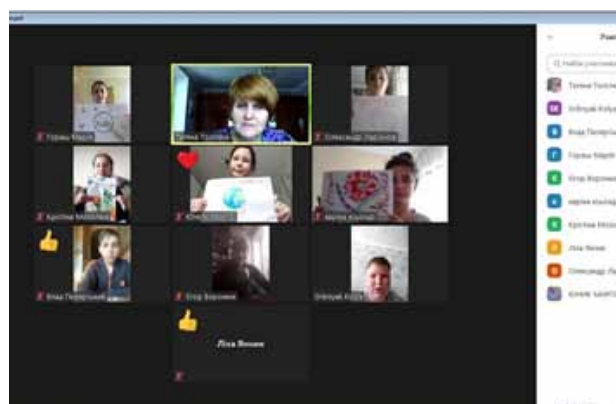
Горянь Марія
Галина Толочко
Олександр Лагунов
Христина Михайлюк
Юлія
Матвій Коханов
Влад Панкратьєв
Єгор Воронін
Злаверій Коба
Ліза Яковенко
Ліза Яковенко
Учасн
Q Найти участника
Галина Толочко
Злаверій Коба
Влад Панкратьєв
Горянь Марія
Єгор Воронін
марія кальчук
Христина Михайлюк
Ліза Яковенко
Олександр Лагунов
Юлія